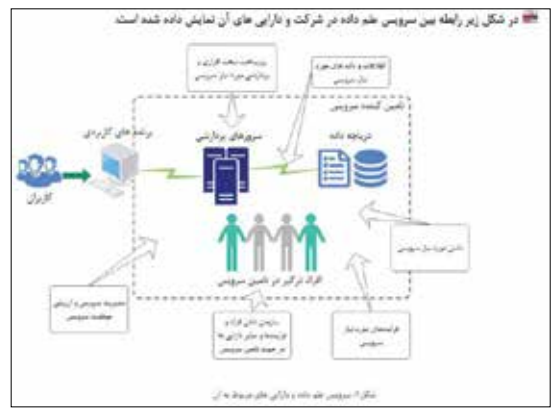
در شکل زیر رابطه بین سرویس علم داده در شرکت و دارایی های آن نمایش داده شده است.

زیرساخت سخت افزاری و نرم افزاری مورد نیاز سرویس

اطلاعات و داده های مورد نیاز سرویس

تامین کننده سرویس

برنامه های کاربردی

سرورهای پردازشی

دریاچه داده

کاربران

افراد درگیر در تامین سرویس

تامین مورد نیاز سرویس

مدیریت سرویس و ارزیابی موفقیت سرویس

سازمان دهی افراد و نیازمندی ها و سایر دارایی ها در جهت تامین سرویس

فرایندهای پشتیبان سرویس

شکل ۱: سرویس علم داده و دارایی های مربوط به آن